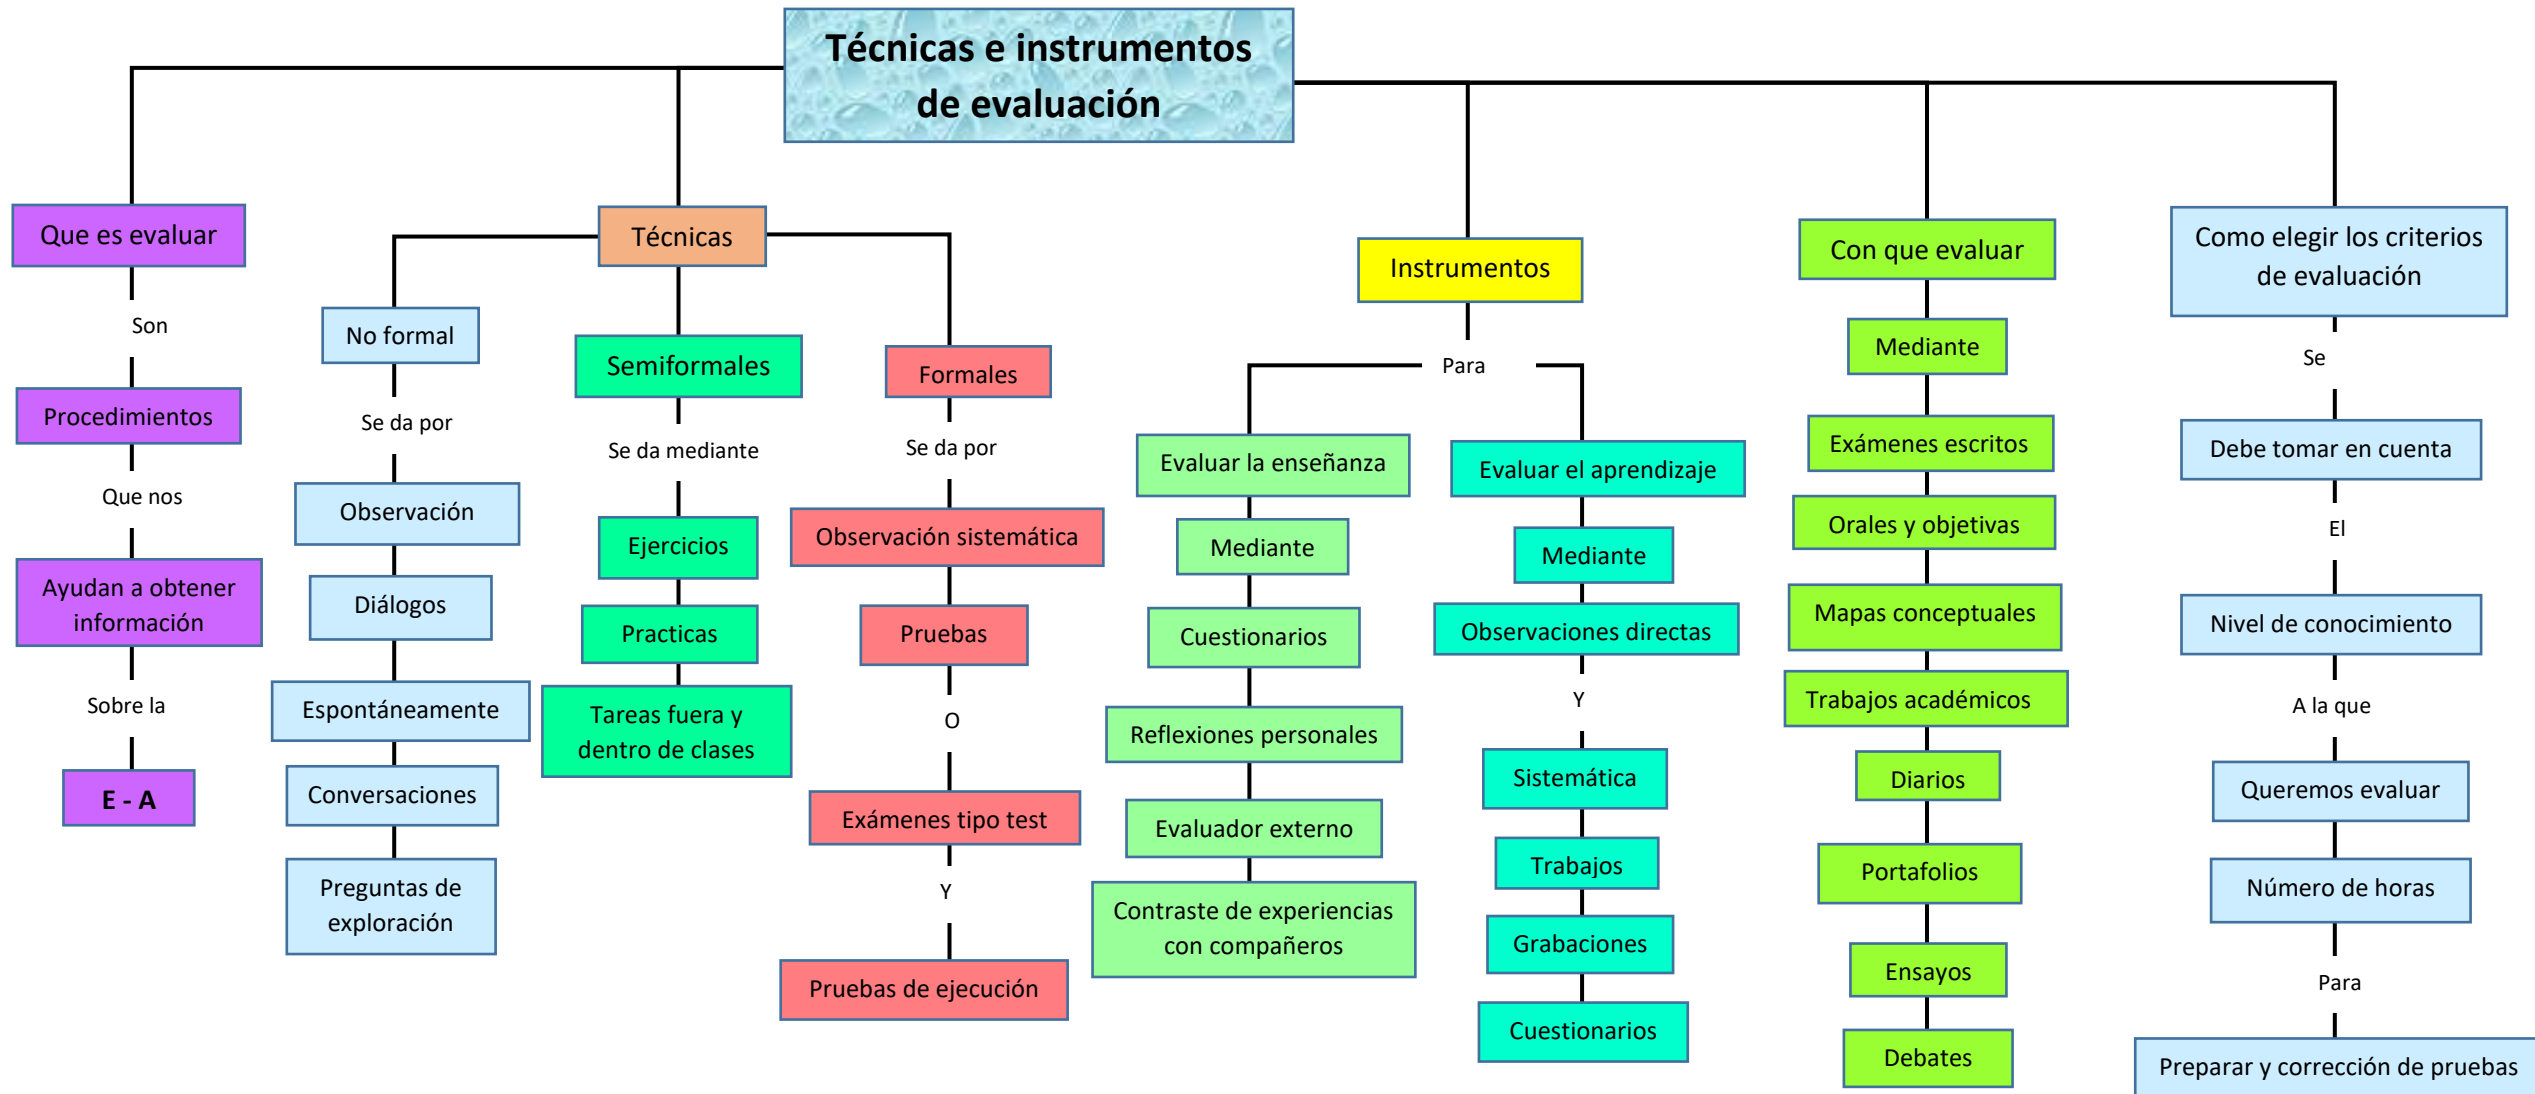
Técnicas e instrumentos de evaluación

Que es evaluar
Son
Procedimientos
Que nos
Ayudan a obtener información
Sobre la
E - A

Técnicas

No formal
Se da por
Observación
Diálogos
Espontáneamente
Conversaciones
Preguntas de exploración

Semiformales
Se da mediante
Ejercicios
Practicas
Tareas fuera y dentro de clases

Formales
Se da por
Observación sistemática
Pruebas
O
Exámenes tipo test
Y
Pruebas de ejecución

Instrumentos
Para
Evaluar la enseñanza
Mediante
Cuestionarios
Reflexiones personales
Evaluador externo
Contraste de experiencias con compañeros

Evaluar el aprendizaje
Mediante
Observaciones directas
Y
Sistemática
Trabajos
Grabaciones
Cuestionarios

Con que evaluar
Mediante
Exámenes escritos
Orales y objetivas
Mapas conceptuales
Trabajos académicos
Diarios
Portafolios
Ensayos
Debates

Como elegir los criterios de evaluación
Se
Debe tomar en cuenta
El
Nivel de conocimiento
A la que
Queremos evaluar
Número de horas
Para
Preparar y corrección de pruebas